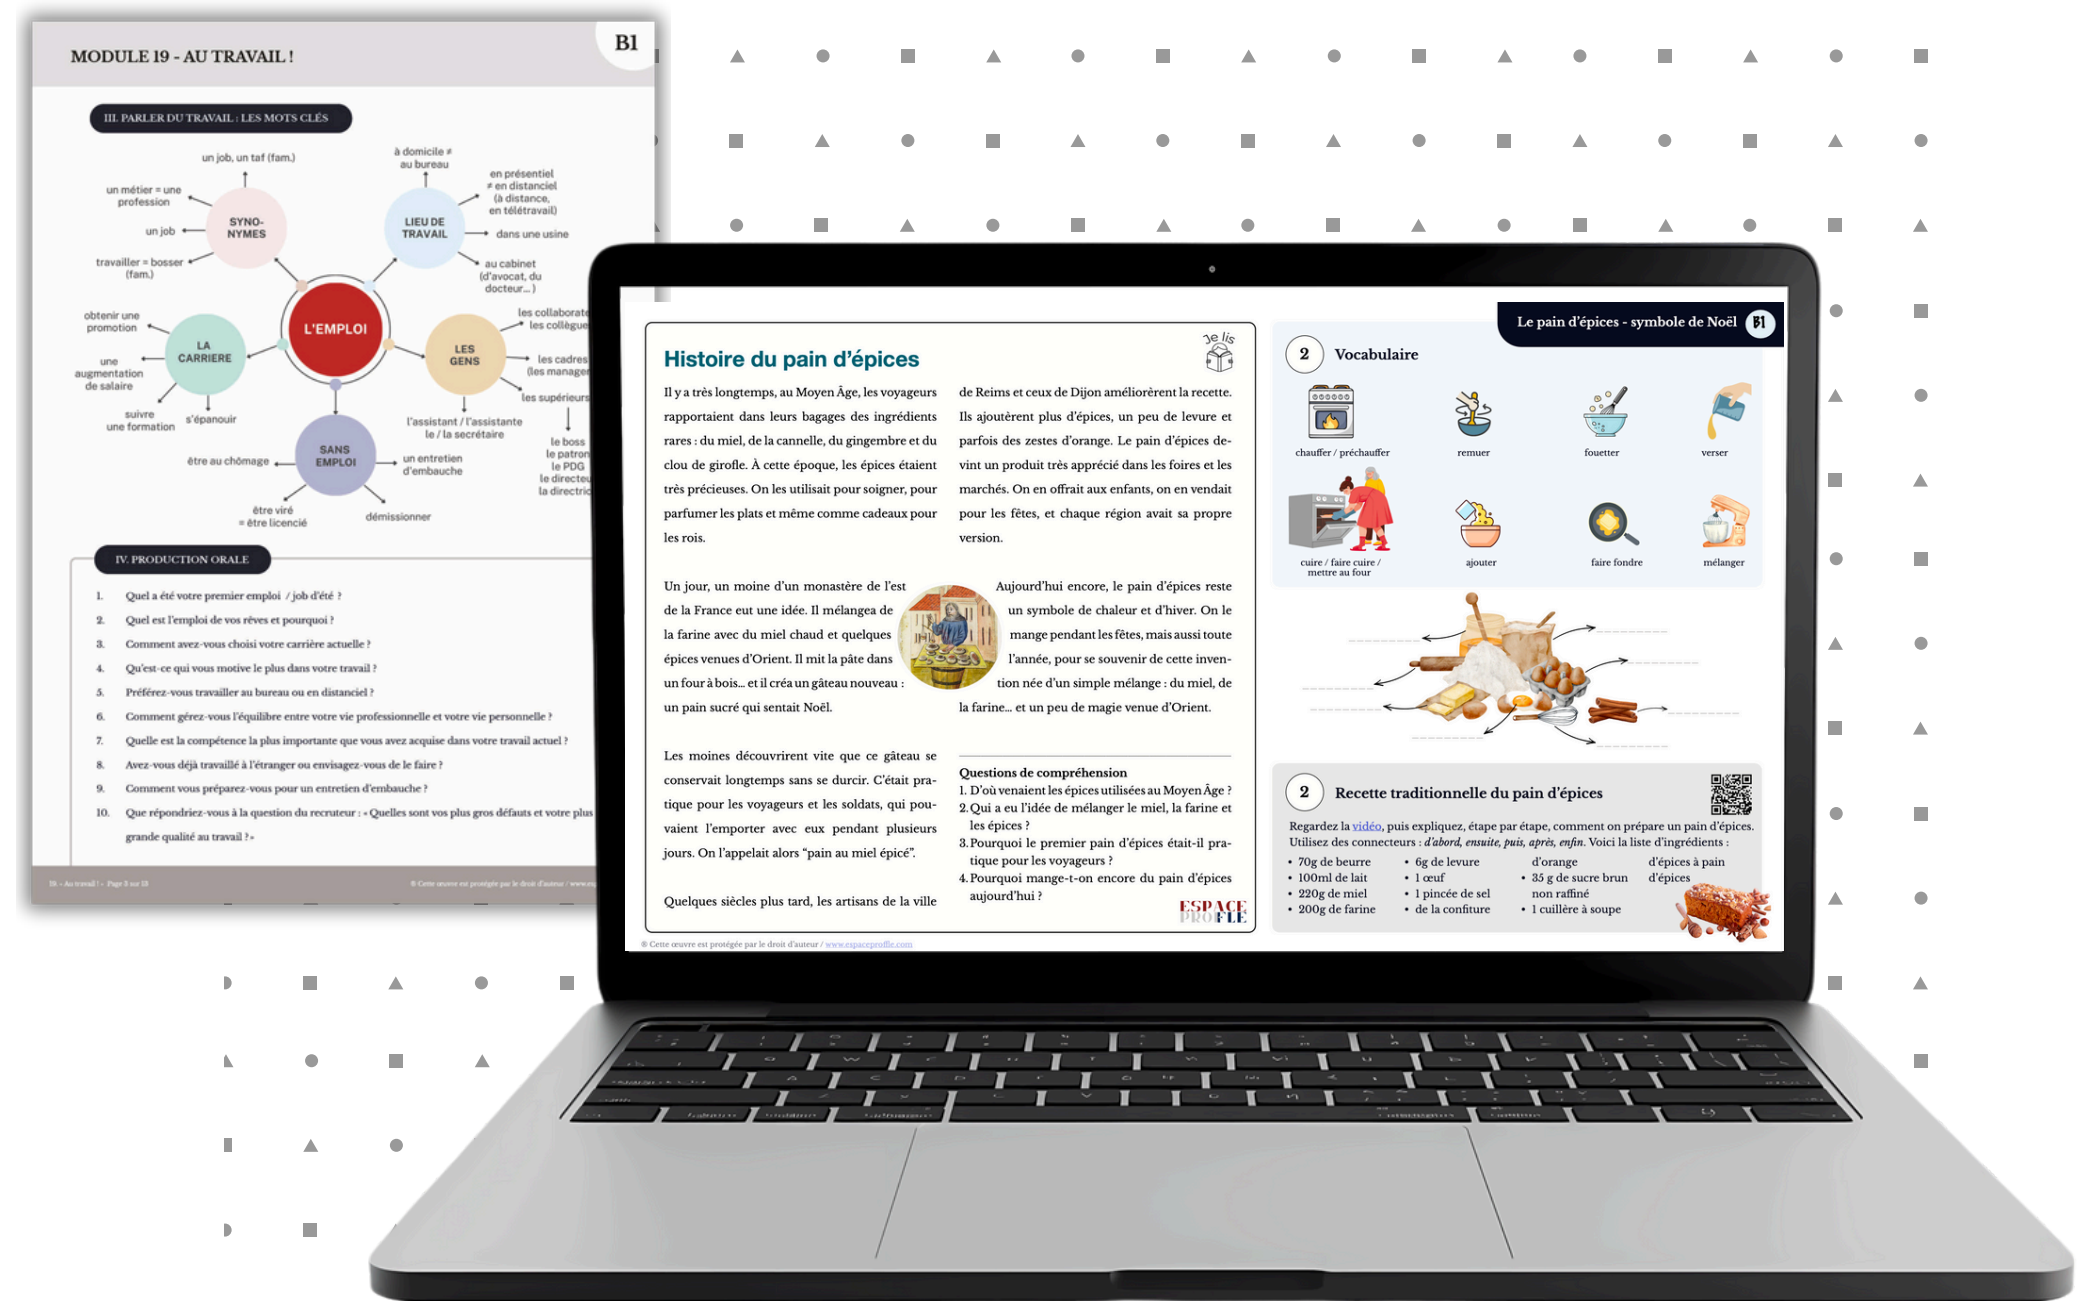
MODULE 19 - AU TRAVAIL !

B1

III. PARLER DU TRAVAIL : LES MOTS CLÉS

L'EMPLOI

SYNONYMES
un job, un taf (fam.)
un métier = une profession
un job
travailler = bosser (fam.)

LIEU DE TRAVAIL
à domicile ≠ au bureau
en présentiel ≠ en distanciel (à distance, en télétravail)
dans une usine
au cabinet (d'avocat, du docteur...)

LA CARRIÈRE
obtenir une promotion
une augmentation de salaire
suivre une formation
s'épanouir

LES GENS
les collaborat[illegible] les collègue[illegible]
les cadres (les manage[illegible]
les supérieurs
l'assistant / l'assistante
la / la secrétaire
le boss
le patron
le PDG
le directeu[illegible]
la directric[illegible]

SANS EMPLOI
être au chômage
un entretien d'embauche
être viré = être licencié
démissionner

IV. PRODUCTION ORALE

1. Quel a été votre premier emploi / job d'été ?
2. Quel est l'emploi de vos rêves et pourquoi ?
3. Comment avez-vous choisi votre carrière actuelle ?
4. Qu'est-ce qui vous motive le plus dans votre travail ?
5. Préférez-vous travailler au bureau ou en distanciel ?
6. Comment gérez-vous l'équilibre entre votre vie professionnelle et votre vie personnelle ?
7. Quelle est la compétence la plus importante que vous avez acquise dans votre travail actuel ?
8. Avez-vous déjà travaillé à l'étranger ou envisagez-vous de le faire ?
9. Comment vous préparez-vous pour un entretien d'embauche ?
10. Que répondriez-vous à la question du recruteur : « Quelles sont vos plus gros défauts et votre plus grande qualité au travail ? »

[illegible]

Histoire du pain d'épices

Je lis

Il y a très longtemps, au Moyen Âge, les voyageurs rapportaient dans leurs bagages des ingrédients rares : du miel, de la cannelle, du gingembre et du clou de girofle. À cette époque, les épices étaient très précieuses. On les utilisait pour soigner, pour parfumer les plats et même comme cadeaux pour les rois.

Un jour, un moine d'un monastère de l'est de la France eut une idée. Il mélangea de la farine avec du miel chaud et quelques épices venues d'Orient. Il mit la pâte dans un four à bois... et il créa un gâteau nouveau : un pain sucré qui sentait Noël.

Les moines découvrirent vite que ce gâteau se conservait longtemps sans se durcir. C'était pratique pour les voyageurs et les soldats, qui pouvaient l'emporter avec eux pendant plusieurs jours. On l'appelait alors "pain au miel épicé".

Quelques siècles plus tard, les artisans de la ville de Reims et ceux de Dijon améliorèrent la recette. Ils ajoutèrent plus d'épices, un peu de levure et parfois des zestes d'orange. Le pain d'épices devint un produit très apprécié dans les foires et les marchés. On en offrait aux enfants, on en vendait pour les fêtes, et chaque région avait sa propre version.

Aujourd'hui encore, le pain d'épices reste un symbole de chaleur et d'hiver. On le mange pendant les fêtes, mais aussi toute l'année, pour se souvenir de cette invention née d'un simple mélange : du miel, de la farine... et un peu de magie venue d'Orient.

Questions de compréhension
1. D'où venaient les épices utilisées au Moyen Âge ?
2. Qui a eu l'idée de mélanger le miel, la farine et les épices ?
3. Pourquoi le premier pain d'épices était-il pratique pour les voyageurs ?
4. Pourquoi mange-t-on encore du pain d'épices aujourd'hui ?

ESPACE PROFLE

Le pain d'épices - symbole de Noël B1

2 Vocabulaire
chauffer / préchauffer
remuer
fouetter
verser
cuire / faire cuire / mettre au four
ajouter
faire fondre
mélanger

2 Recette traditionnelle du pain d'épices
Regardez la vidéo, puis expliquez, étape par étape, comment on prépare un pain d'épices. Utilisez des connecteurs : d'abord, ensuite, puis, après, enfin. Voici la liste d'ingrédients :
• 70g de beurre
• 100ml de lait
• 220g de miel
• 200g de farine
• 6g de levure
• 1 œuf
• 1 pincée de sel
• de la confiture d'orange
• 35 g de sucre brun non raffiné
• 1 cuillère à soupe d'épices à pain d'épices

© Cette œuvre est protégée par le droit d'auteur / www.espaceprofle.com